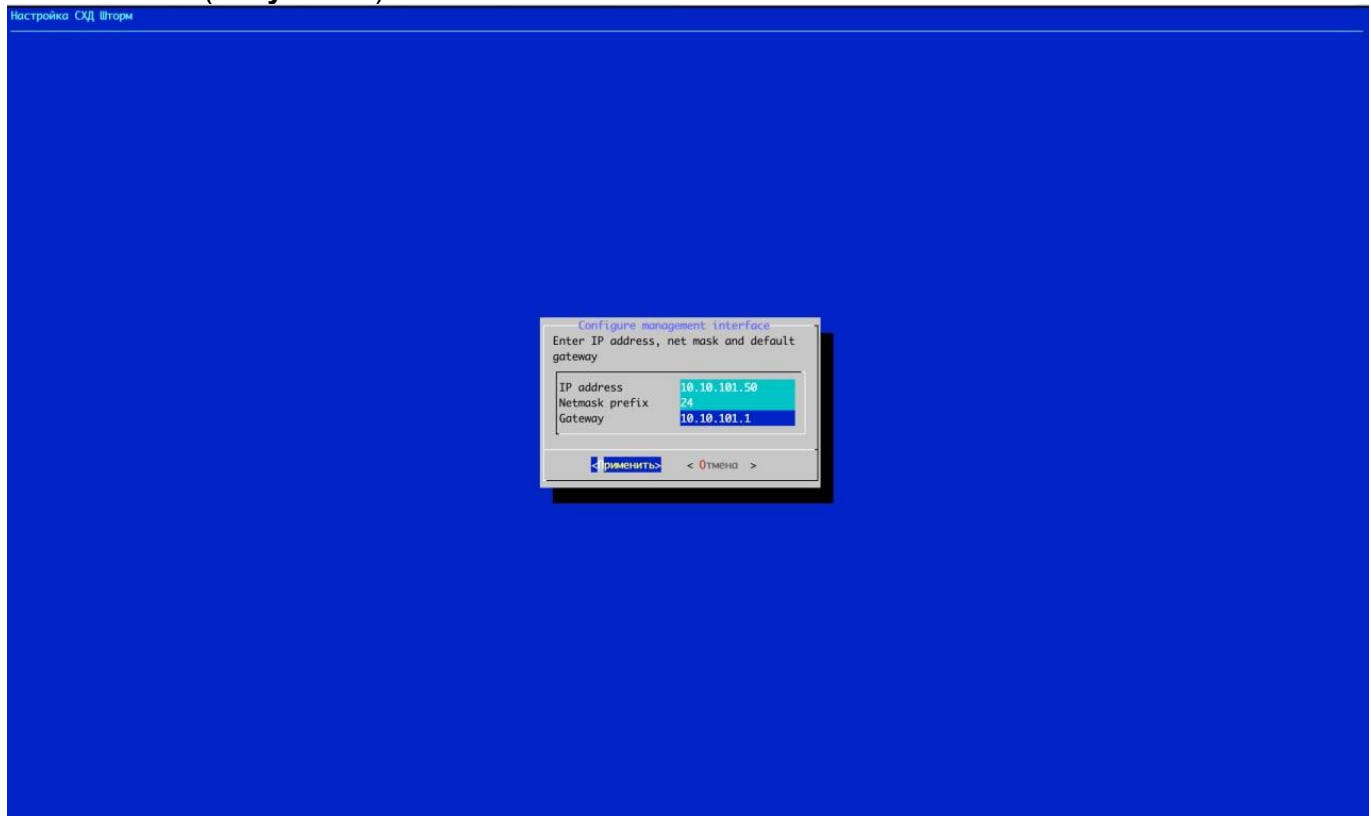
Настройка СХД Шторм

Configure management interface
Enter IP address, net mask and default gateway

| IP address | 10.10.101.50 |
|---|---|
| Netmask prefix | 24 |
| Gateway | 10.10.101.1 |

<Применить> < Отмена >